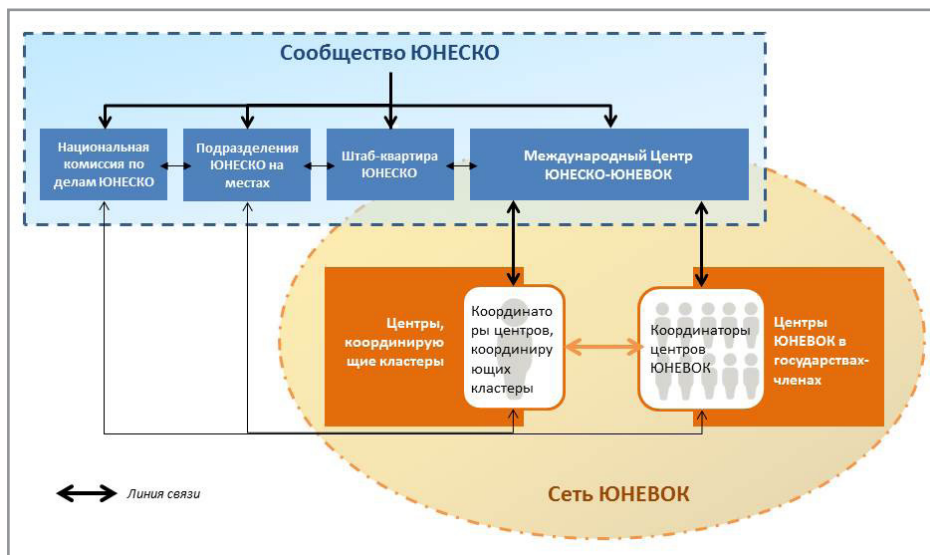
Сообщество ЮНЕСКО

Национальная комиссия по делам ЮНЕСКО

Подразделения ЮНЕСКО на местах

Штаб-квартира ЮНЕСКО

Международный Центр ЮНЕСКО-ЮНЕВОК

Центры, координирующие кластеры

Координаторы центров, координирующих кластеры

Координаторы центров ЮНЕВОК

Центры ЮНЕВОК в государствах-членах

Линия связи

Сеть ЮНЕВОК